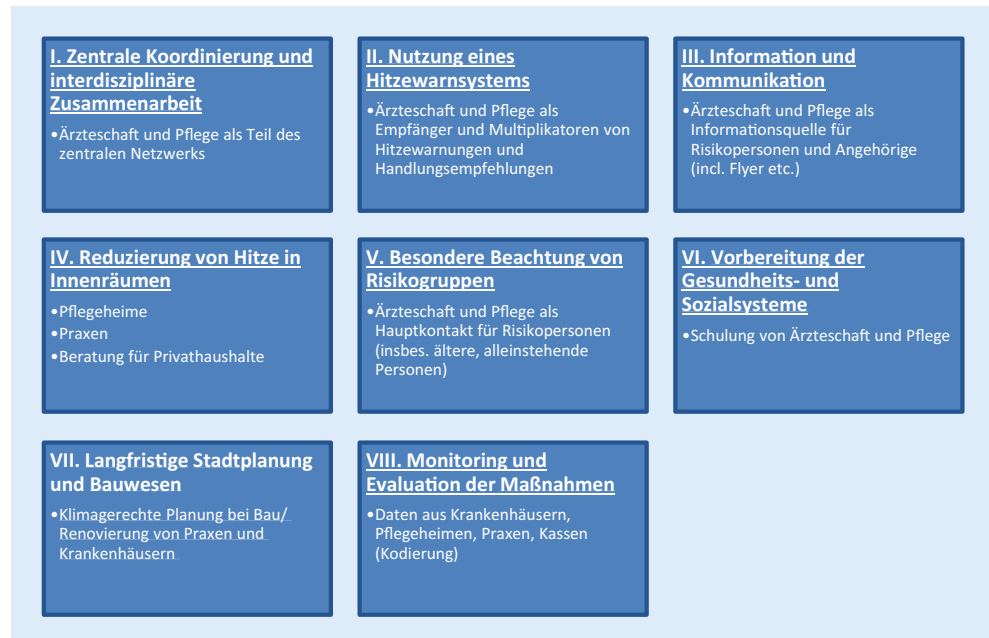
I. Zentrale Koordinierung und interdisziplinäre Zusammenarbeit

•Ärzteschaft und Pflege als Teil des zentralen Netzwerks

II. Nutzung eines Hitzewarnsystems

•Ärzteschaft und Pflege als Empfänger und Multiplikatoren von Hitzewarnungen und Handlungsempfehlungen

III. Information und Kommunikation

•Ärzteschaft und Pflege als Informationsquelle für Risikopersonen und Angehörige (incl. Flyer etc.)

IV. Reduzierung von Hitze in Innenräumen

•Pflegeheime
•Praxen
•Beratung für Privathaushalte

V. Besondere Beachtung von Risikogruppen

•Ärzteschaft und Pflege als Hauptkontakt für Risikopersonen (insbes. ältere, alleinstehende Personen)

VI. Vorbereitung der Gesundheits- und Sozialsysteme

•Schulung von Ärzteschaft und Pflege

VII. Langfristige Stadtplanung und Bauwesen

•Klimagerechte Planung bei Bau/ Renovierung von Praxen und Krankenhäusern

VIII. Monitoring und Evaluation der Maßnahmen

•Daten aus Krankenhäusern, Pflegeheimen, Praxen, Kassen (Kodierung)